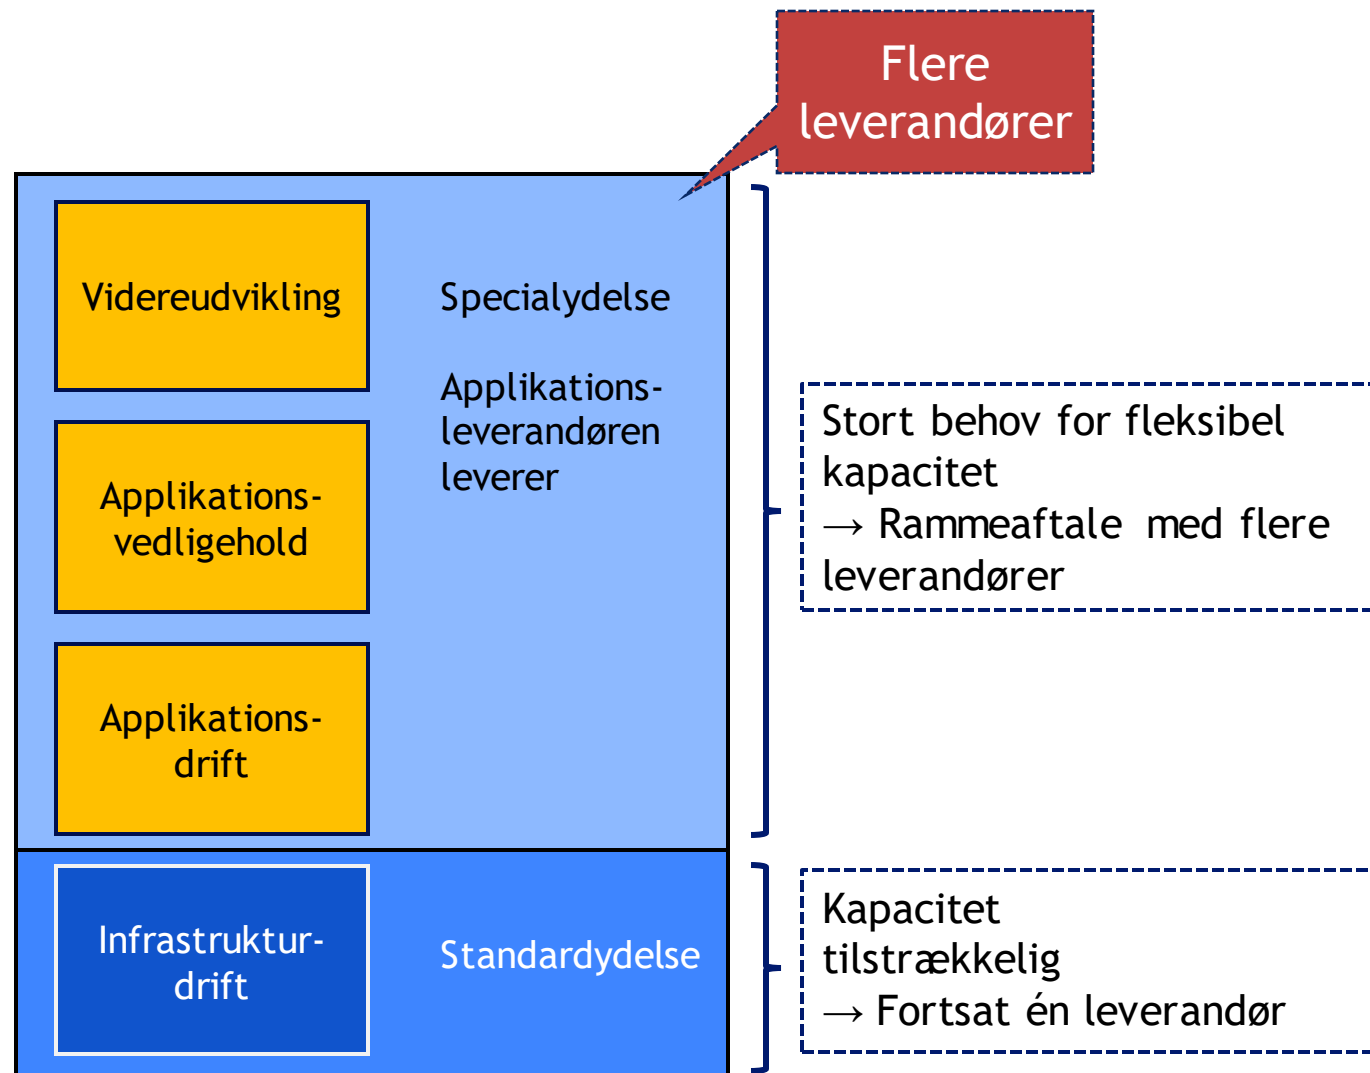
Flere leverandører

Videreudvikling

Specialydelse

Applikationsleverandøren leverer

Applikations-vedligehold

Applikations-drift

Stort behov for fleksibel kapacitet
→ Rammeaftale med flere leverandører

Infrastruktur-drift

Standardydelse

Kapacitet tilstrækkelig
→ Fortsat én leverandør